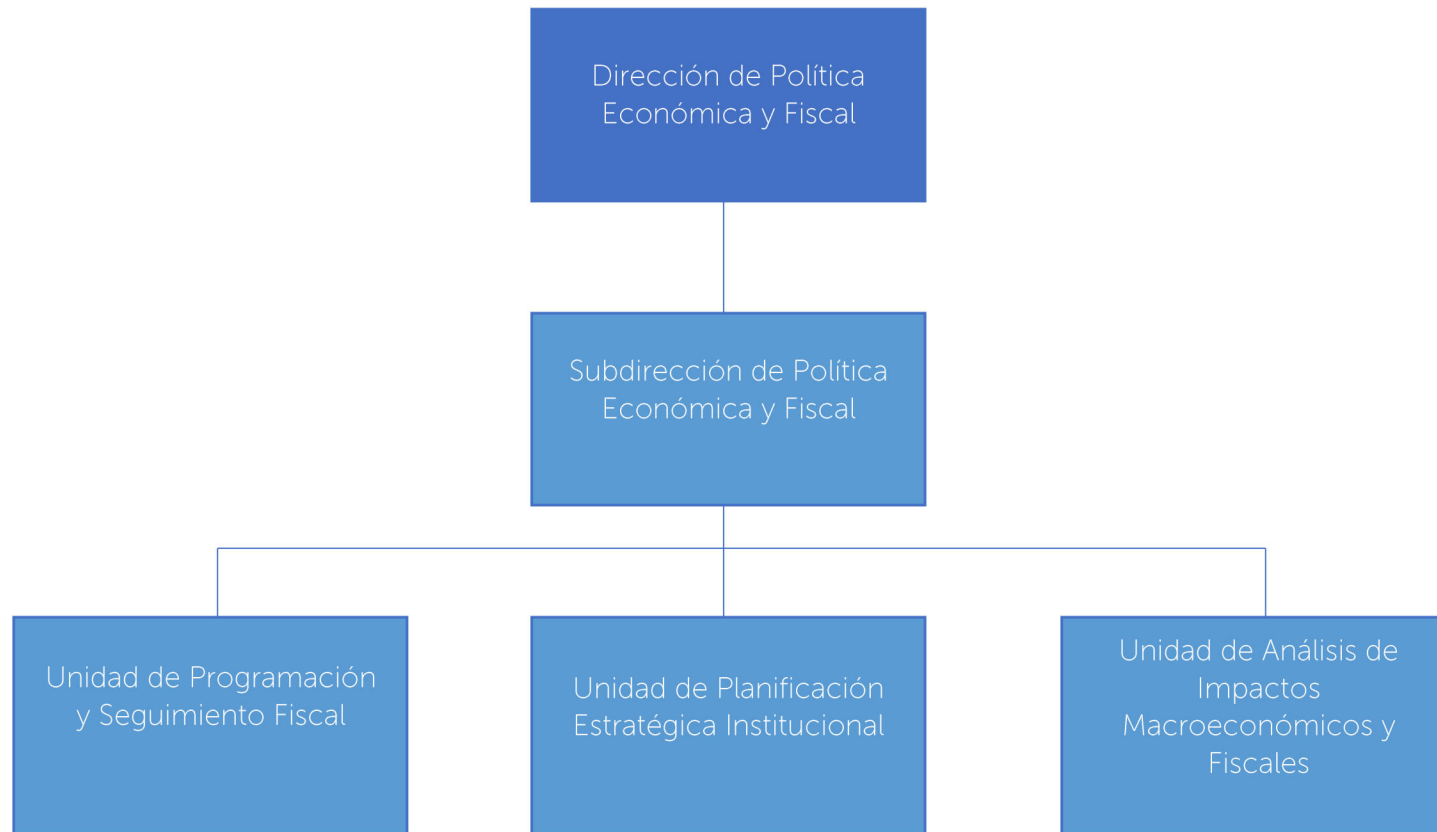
Dirección de Política Económica y Fiscal

Subdirección de Política Económica y Fiscal

Unidad de Programación y Seguimiento Fiscal

Unidad de Planificación Estratégica Institucional

Unidad de Análisis de Impactos Macroeconómicos y Fiscales